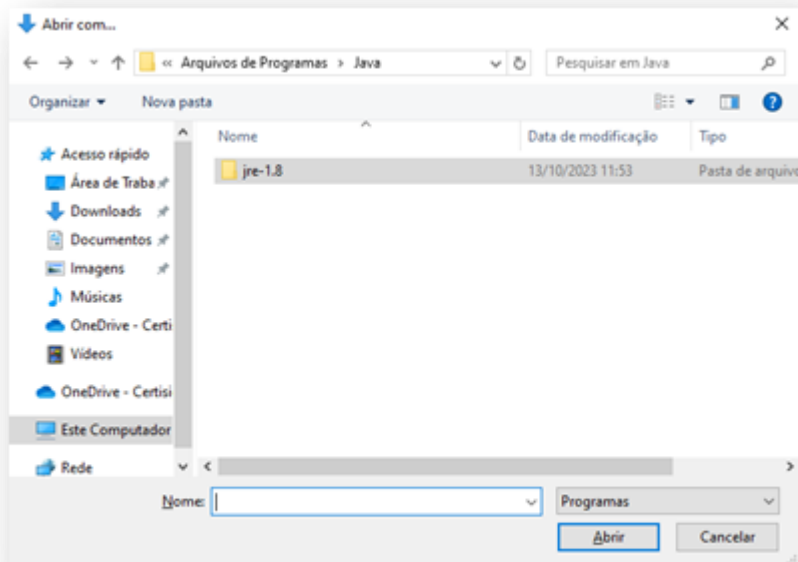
Abrir com...

« Arquivos de Programas › Java

Pesquisar em Java

Organizar ▾ Nova pasta

Acesso rápido
Área de Traba
Downloads
Documentos
Imagens
Músicas
OneDrive - Certi
Vídeos
OneDrive - Certisi
Este Computador
Rede

| Nome | Data de modificação | Tipo |
|---|---|---|
| jre-1.8 | 13/10/2023 11:53 | Pasta de arquivo |

Nome:

Programas

Abrir

Cancelar